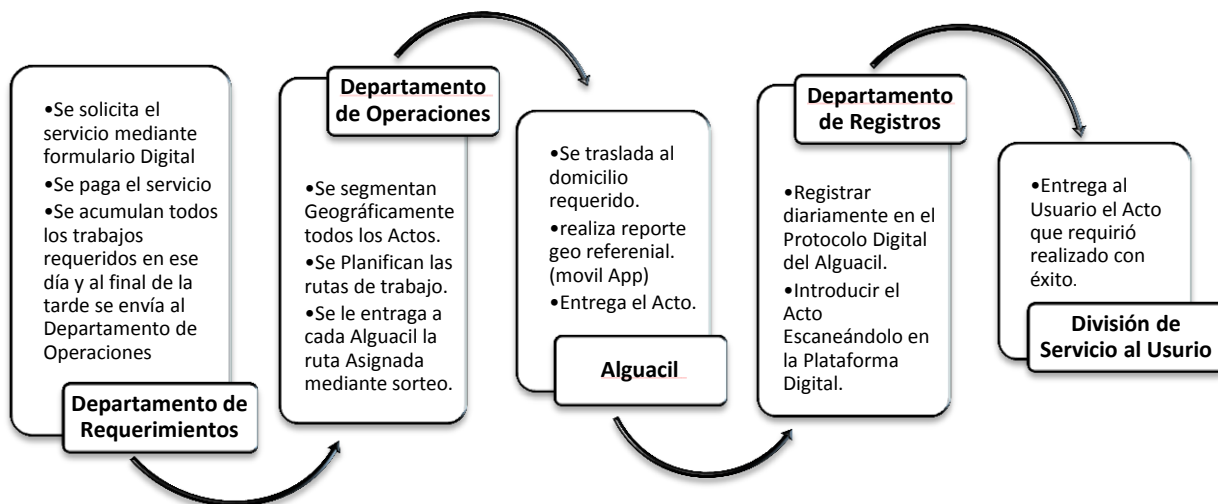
•Se solicita el servicio mediante formulario Digital
•Se paga el servicio
•Se acumulan todos los trabajos requeridos en ese día y al final de la tarde se envía al Departamento de Operaciones

Departamento de Requerimientos

Departamento de Operaciones

•Se segmentan Geográficamente todos los Actos.
•Se Planifican las rutas de trabajo.
•Se le entraga a cada Alguacil la ruta Asignada mediante sorteo.

•Se traslada al domicilio requerido.
•realiza reporte geo referenial. (movil App)
•Entrega el Acto.

Alguacil

Departamento de Registros

•Registrar diariamente en el Protocolo Digital del Alguacil.
•Introducir el Acto Escaneándolo en la Plataforma Digital.

•Entrega al Usuario el Acto que requirió realizado con éxito.

División de Servicio al Usurio